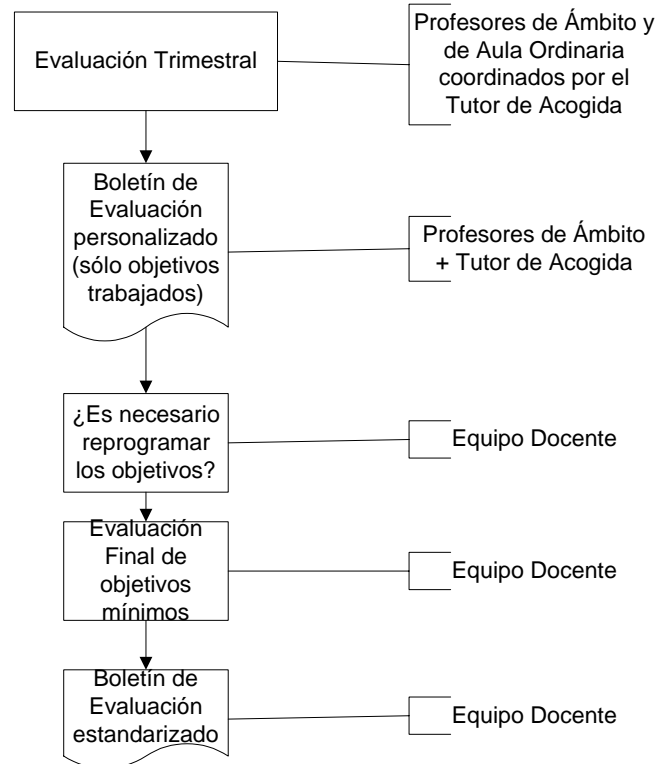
Evaluación Trimestral

Profesores de Ámbito y de Aula Ordinaria coordinados por el Tutor de Acogida

Boletín de Evaluación personalizado (sólo objetivos trabajados)

Profesores de Ámbito + Tutor de Acogida

¿Es necesario reprogramar los objetivos?

Equipo Docente

Evaluación Final de objetivos mínimos

Equipo Docente

Boletín de Evaluación estandarizado

Equipo Docente